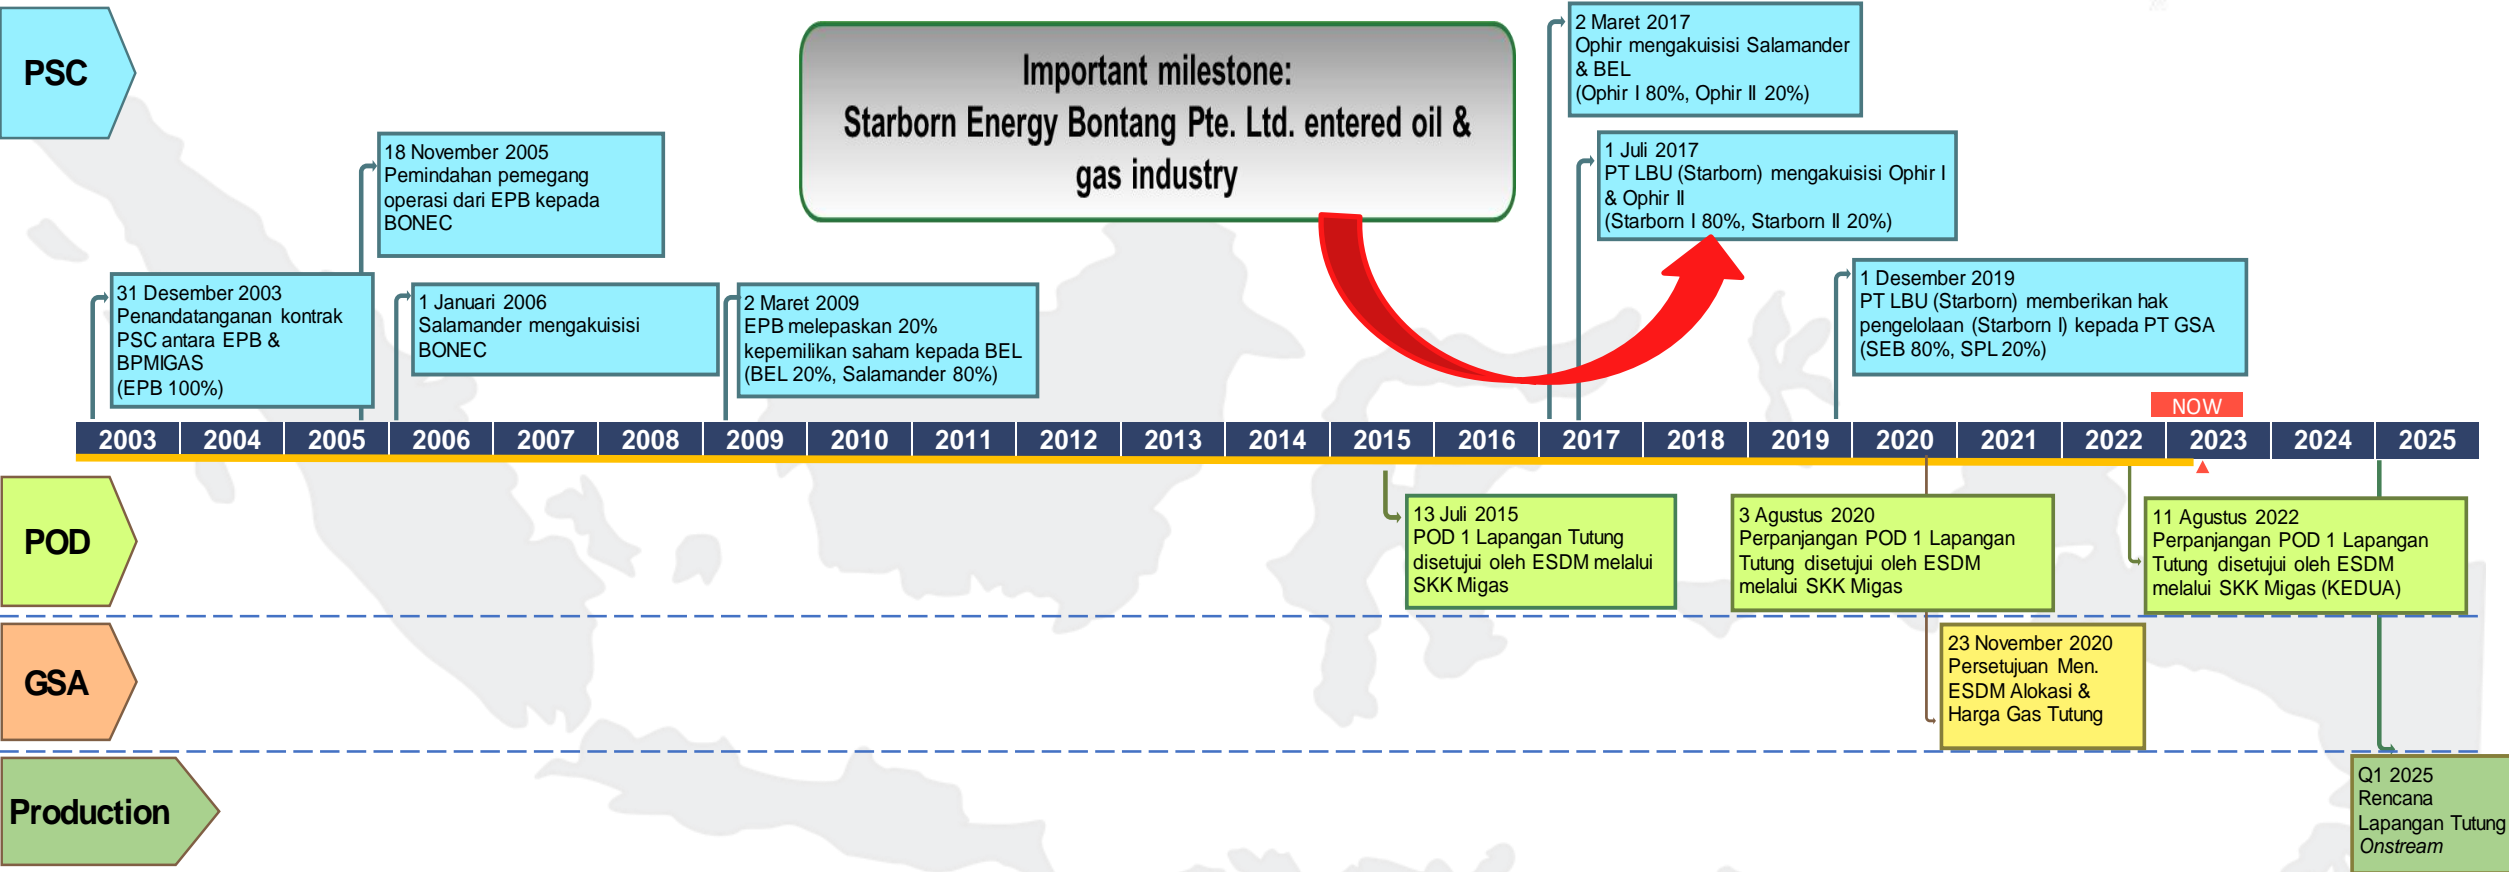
PSC

Important milestone:
Starborn Energy Bontang Pte. Ltd. entered oil & gas industry

2 Maret 2017
Ophir mengakuisisi Salamander & BEL
(Ophir I 80%, Ophir II 20%)

1 Juli 2017
PT LBU (Starborn) mengakuisisi Ophir I & Ophir II
(Starborn I 80%, Starborn II 20%)

18 November 2005
Pemindahan pemegang operasi dari EPB kepada BONEC

31 Desember 2003
Penandatanganan kontrak PSC antara EPB & BPMIGAS
(EPB 100%)

1 Januari 2006
Salamander mengakuisisi BONEC

2 Maret 2009
EPB melepaskan 20% kepemilikan saham kepada BEL
(BEL 20%, Salamander 80%)

1 Desember 2019
PT LBU (Starborn) memberikan hak pengelolaan (Starborn I) kepada PT GSA
(SEB 80%, SPL 20%)

NOW

| 2003 | 2004 | 2005 | 2006 | 2007 | 2008 | 2009 | 2010 | 2011 | 2012 | 2013 | 2014 | 2015 | 2016 | 2017 | 2018 | 2019 | 2020 | 2021 | 2022 | 2023 | 2024 | 2025 |
|---|---|---|---|---|---|---|---|---|---|---|---|---|---|---|---|---|---|---|---|---|---|---|

POD

13 Juli 2015
POD 1 Lapangan Tutung disetujui oleh ESDM melalui SKK Migas

3 Agustus 2020
Perpanjangan POD 1 Lapangan Tutung disetujui oleh ESDM melalui SKK Migas

11 Agustus 2022
Perpanjangan POD 1 Lapangan Tutung disetujui oleh ESDM melalui SKK Migas (KEDUA)

GSA

23 November 2020
Persetujuan Men. ESDM Alokasi & Harga Gas Tutung

Production

Q1 2025
Rencana Lapangan Tutung Onstream